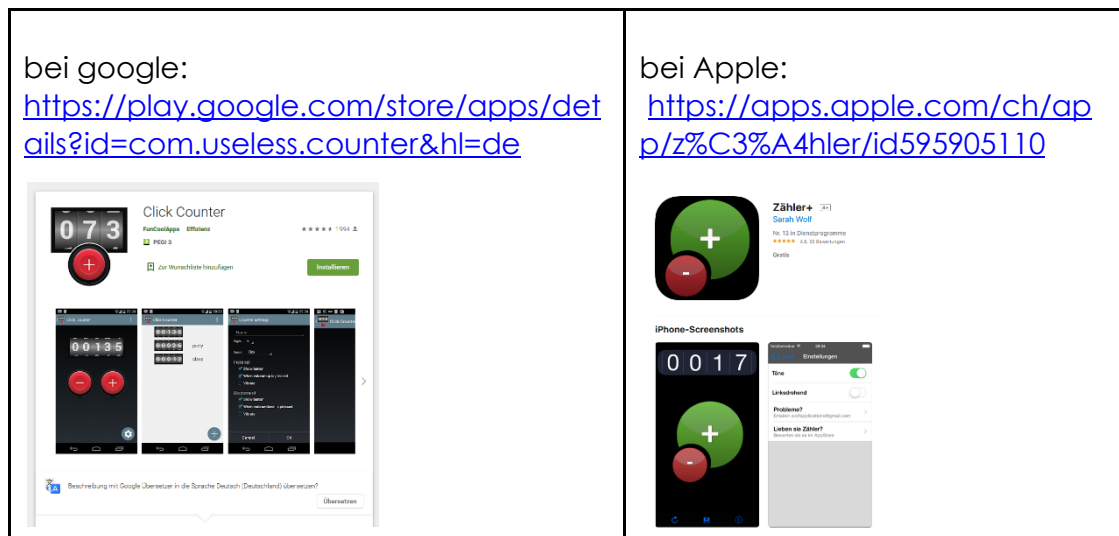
| bei google: https://play.google.com/store/apps/details?id=com.useless.counter&hl=de | bei Apple: https://apps.apple.com/ch/app/z%C3%A4hler/id595905110 |
|---|---|
| 073 Click Counter FunCoolApps Effizienz 1994 PEGI 3 Zur Wunschliste hinzufügen Installieren Click Counter 00135 Click Counter 00135 00026 00012 party class Counter settings Name Begin Reset Vibrate Decrement Cancel OK Beschreibung mit Google Übersetzer in die Sprache Deutsch (Deutschland) übersetzen? Übersetzen | Zähler+ 4+ Sarah Wolf Nr. 13 in Dienstprogramme 4,6, 33 Bewertungen Gratis iPhone-Screenshots 0017 Einstellungen Töne Linksdrehend Probleme? Lieben sie Zähler? |